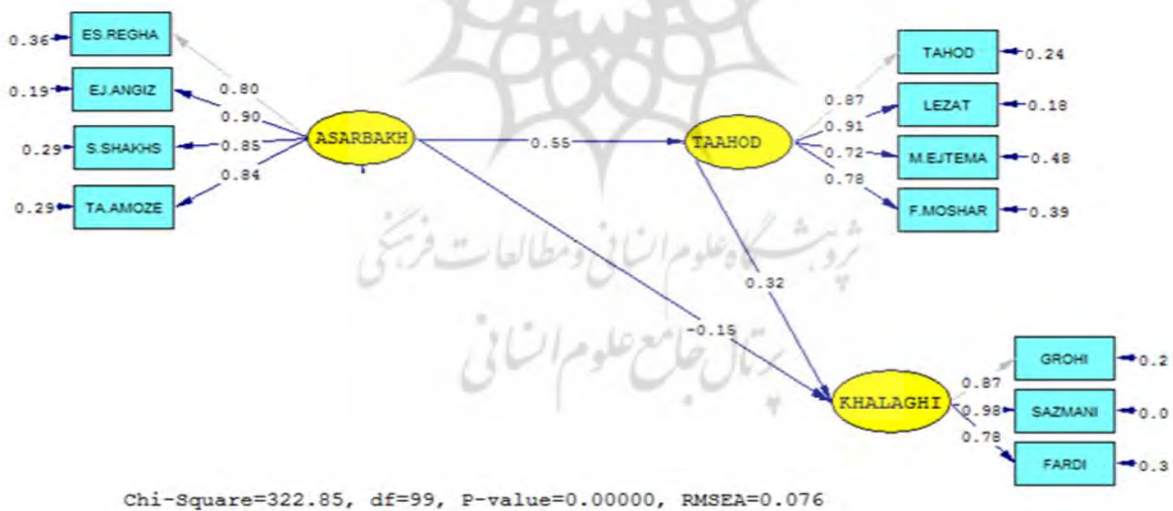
0.36 ES.REGHA
0.19 EJ.ANGIZ
0.29 S.SHAKHS
0.29 TA.AMOZE
0.80
0.90
0.85
0.84
ASARBAKH
0.55
TAAHOD
0.87
0.91
0.72
0.78
TAHOD 0.24
LEZAT 0.18
M.EJTEMA 0.48
F.MOSHAR 0.39
پژوهشگاه علوم انسانی و مطالعات فرهنگی
پرتال جامع علوم انسانی
0.32
-0.15
KHALAGHI
0.87
0.98
0.78
GROHI 0.2
SAZMANI 0.0
FARDI 0.3
Chi-Square=322.85, df=99, P-value=0.00000, RMSEA=0.076